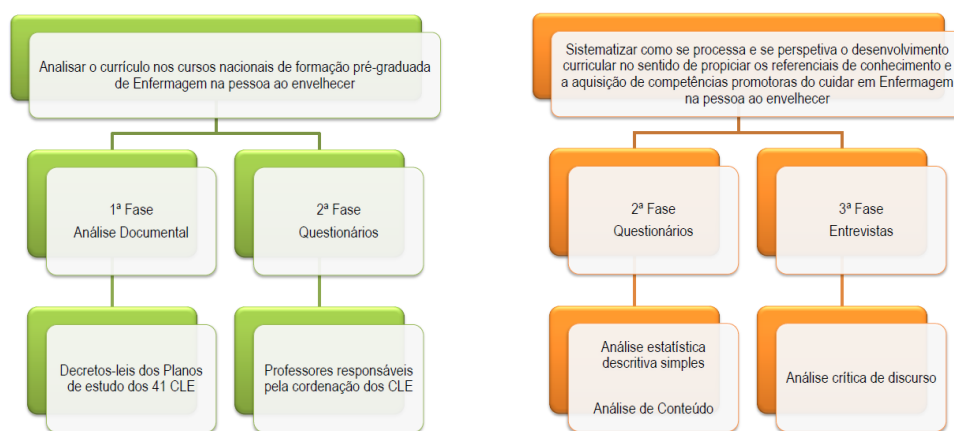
Analisar o currículo nos cursos nacionais de formação pré-graduada de Enfermagem na pessoa ao envelhecer

1ª Fase
Análise Documental

2ª Fase
Questionários

Decretos-leis dos Planos de estudo dos 41 CLE

Professores responsáveis pela cordenação dos CLE

Sistematizar como se processa e se perspetiva o desenvolvimento curricular no sentido de propiciar os referenciais de conhecimento e a aquisição de competências promotoras do cuidar em Enfermagem na pessoa ao envelhecer

2ª Fase
Questionários

3ª Fase
Entrevistas

Análise estatística descritiva simples

Análise de Conteúdo

Análise crítica de discurso